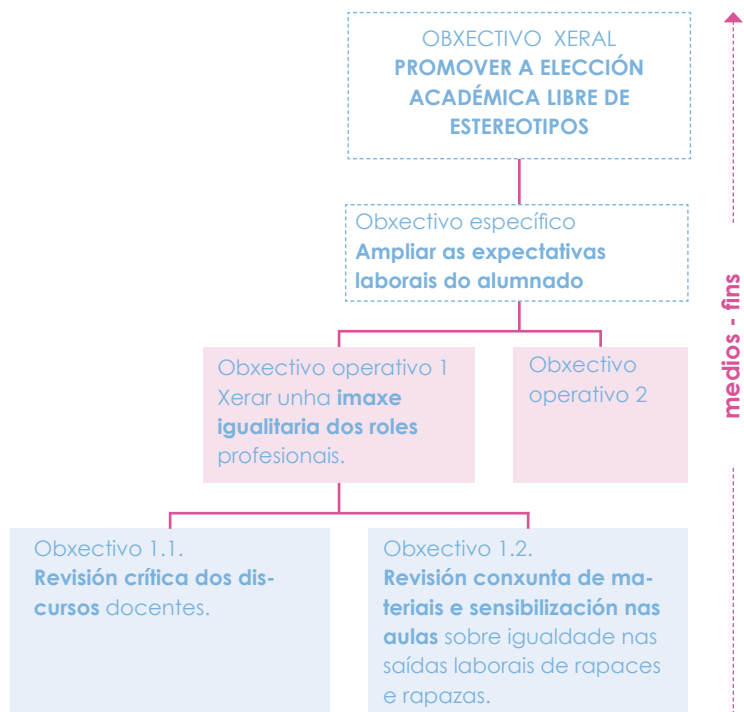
OBXECTIVO XERAL
PROMOVER A ELECCIÓN ACADÉMICA LIBRE DE ESTEREOTIPOS

Obxectivo específico
Ampliar as expectativas laborais do alumnado

Obxectivo operativo 1
Xerar unha imaxe igualitaria dos roles profesionais.

Obxectivo operativo 2

Obxectivo 1.1.
Revisión crítica dos discursos docentes.

Obxectivo 1.2.
Revisión conxunta de materiais e sensibilización nas aulas sobre igualdade nas saídas laborais de rapaces e rapazas.

medios - fins